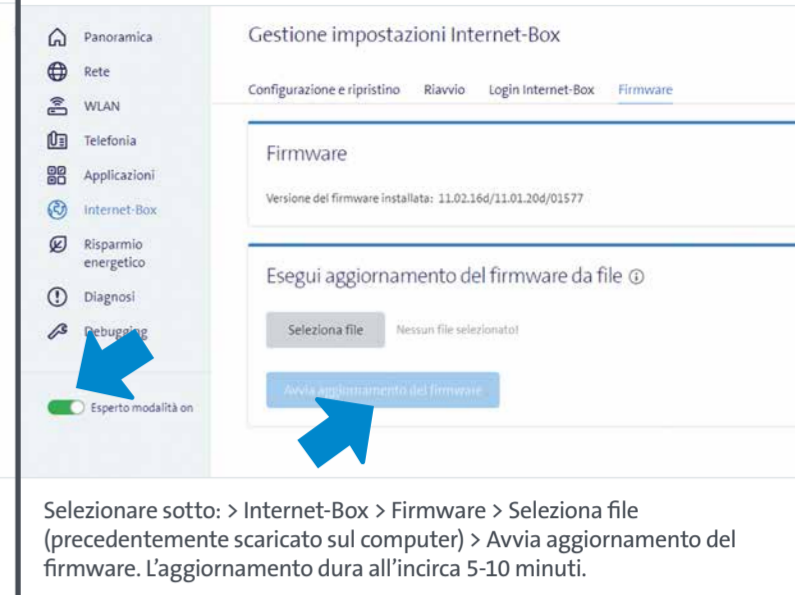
Panoramica
Rete
WLAN
Telefonia
Applicazioni
Internet-Box
Risparmio energetico
Diagnosi
Debugging

Esperto modalità on

Gestione impostazioni Internet-Box

Configurazione e ripristino Riavvio Login Internet-Box Firmware

Firmware

Versione del firmware installata: 11.02.16d/11.01.20d/01577

Esegui aggiornamento del firmware da file ⓘ

Seleziona file Nessun file selezionato!

Avvia aggiornamento del firmware

Selezionare sotto: > Internet-Box > Firmware > Seleziona file (precedentemente scaricato sul computer) > Avvia aggiornamento del firmware. L'aggiornamento dura all'incirca 5-10 minuti.